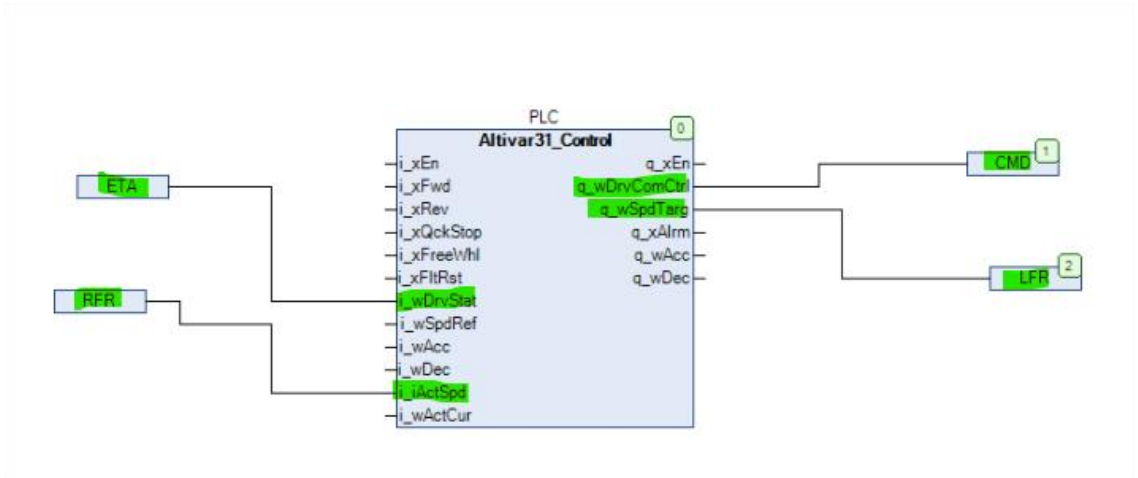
PLC
Altivar31_Control
0
ETA
RFR
i_xEn
i_xFwd
i_xRev
i_xQckStop
i_xFreeWhl
i_xFltRst
i_wDrvStat
i_wSpdRef
i_wAcc
i_wDec
i_iActSpd
i_wActCur
q_xEn
q_wDrvComCtrl
q_wSpdTarg
q_xAlrm
q_wAcc
q_wDec
CMD
1
LFR
2